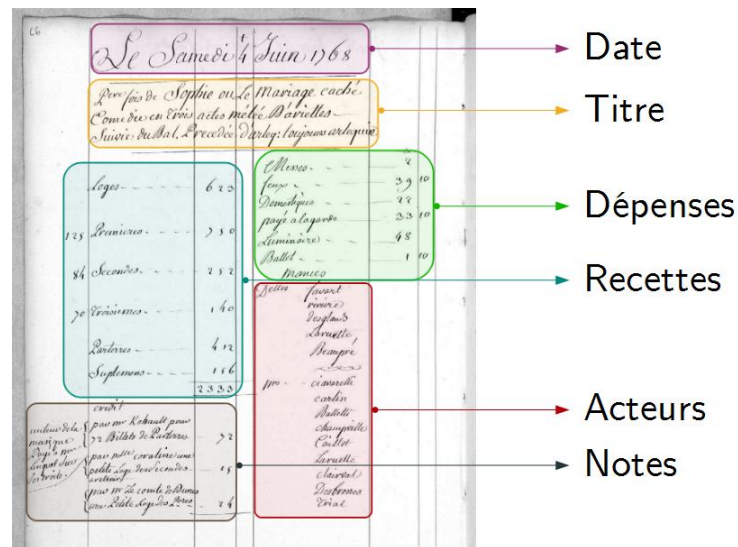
66

Le Samedi 4 Juin 1768

Pre fois de Sophie ou le Mariage caché Comedie en trois actes mêlée d'ariettes Suivie du Bal, Precedée d'arleq: toujours arlequin

Loges 623
125 Premieres 350
84 Secondes 252
70 Troisiemes 140
Parterres 412
Suplemens 156
2333

Menus 2
feux 39 10
Domestiques 22
payé a la garde 33 10
Luminaire 48
Ballet 1 10
Manceo

Dlles favart
piccini
desglands
Laruette
Beaupré

Mrs ciavarelli
carlin
Balletti
champville
Caillot
Laruette
clairval
Desbrosses
Trial

credit
pour le duc de la marine payé a Mr Rohault pour 22 Billets de Parterres 72
Payé a Mr Dupat les Sordinots pour Mr coraline une petite Loge des secondes 15
pour Mr le comte de Dumas une petite loge des 3es 24

Date
Titre
Dépenses
Recettes
Acteurs
Notes